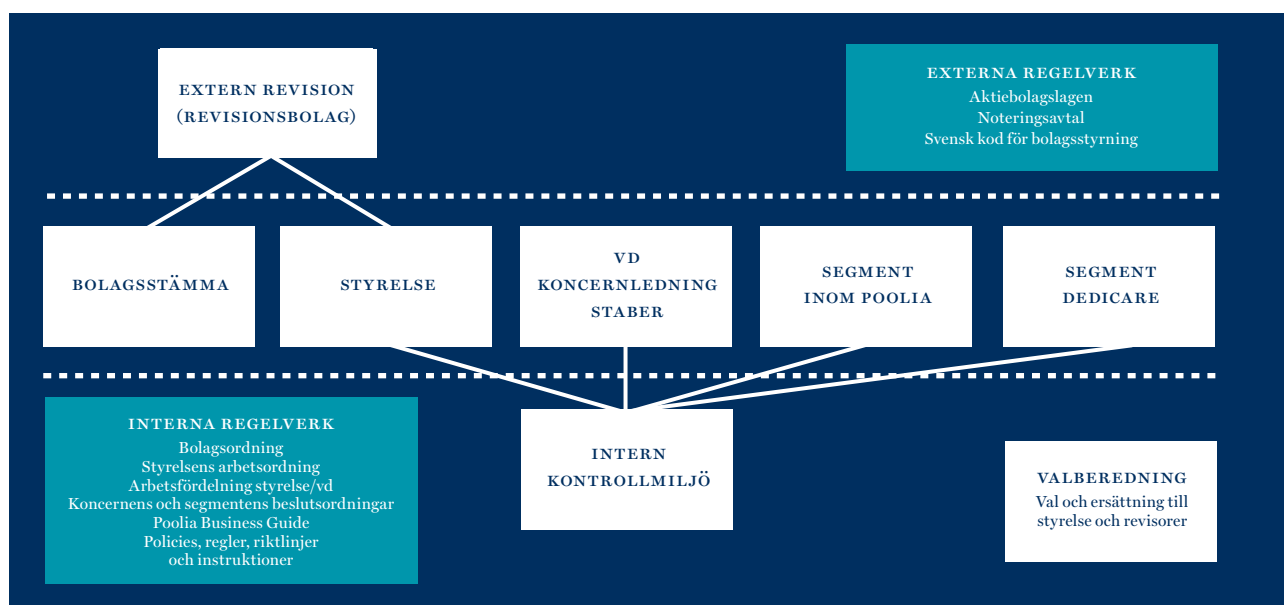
EXTERN REVISION
(REVISIONSBOLAG)

EXTERNA REGELVERK
Aktiebolagslagen
Noteringsavtal
Svensk kod för bolagsstyrning

BOLAGSSTÄMMA

STYRELSE

VD
KONCERNLEDNING
STABER

SEGMENT
INOM POOLIA

SEGMENT
DEDICARE

INTERNA REGELVERK
Bolagsordning
Styrelsens arbetsordning
Arbetsfördelning styrelse/vd
Koncernens och segmentens beslutsordningar
Poolia Business Guide
Policies, regler, riktlinjer
och instruktioner

INTERN
KONTROLLMILJÖ

VALBEREDNING
Val och ersättning till
styrelse och revisorer